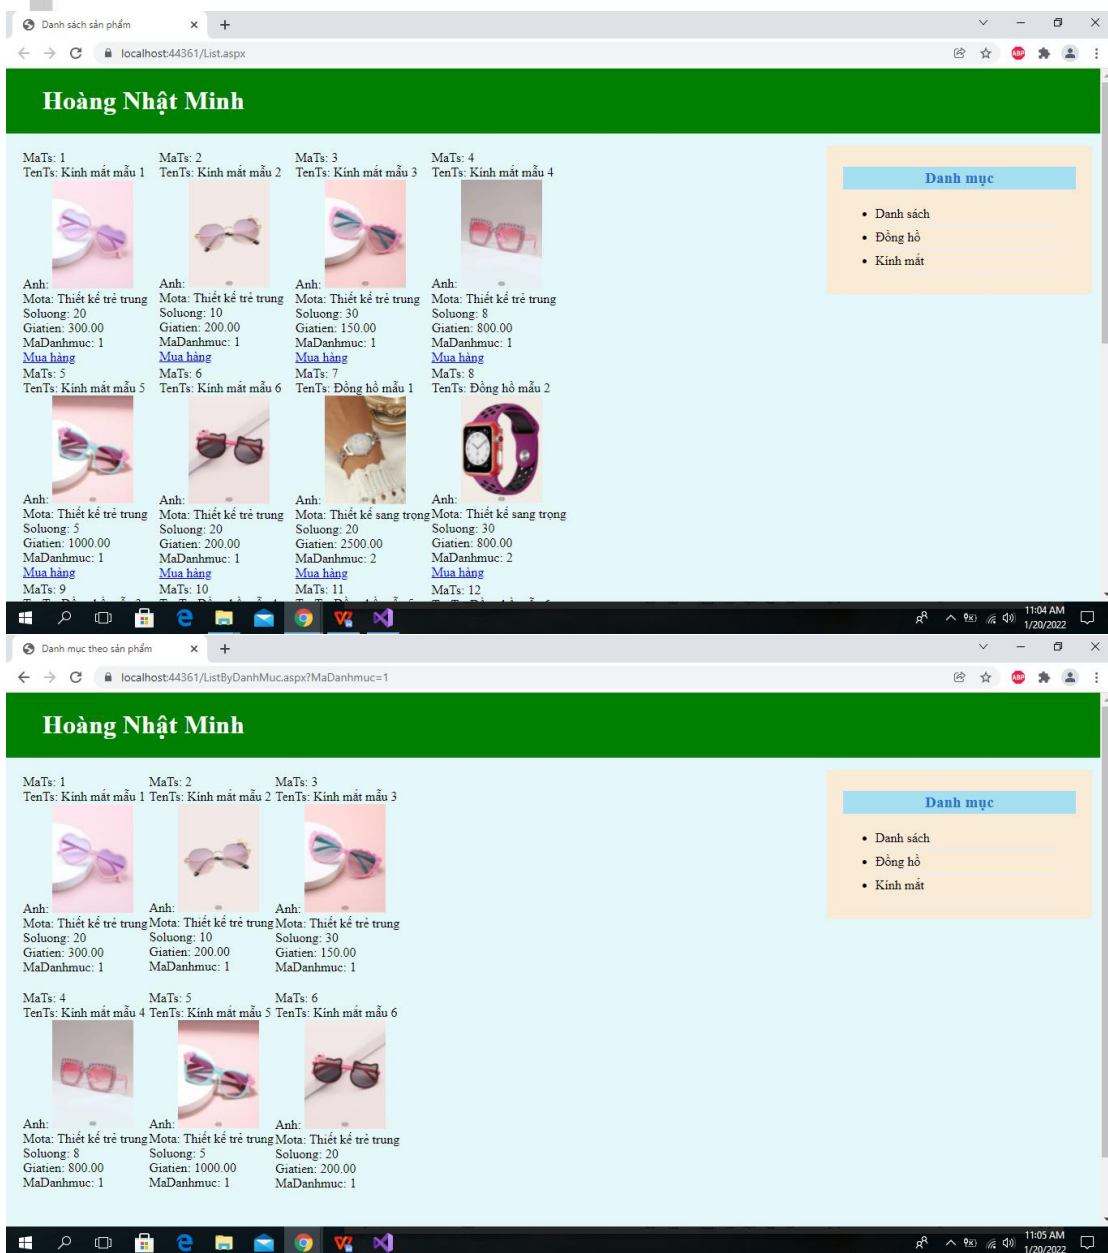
Danh sách sản phẩm
localhost:44361/List.aspx

Hoàng Nhật Minh

MaTs: 1
TenTs: Kính mát mẫu 1
Anh:
Mota: Thiết kế trẻ trung
Soluong: 20
Giatien: 300.00
MaDanhmuc: 1
Mua hàng

MaTs: 2
TenTs: Kính mát mẫu 2
Anh:
Mota: Thiết kế trẻ trung
Soluong: 10
Giatien: 200.00
MaDanhmuc: 1
Mua hàng

MaTs: 3
TenTs: Kính mát mẫu 3
Anh:
Mota: Thiết kế trẻ trung
Soluong: 30
Giatien: 150.00
MaDanhmuc: 1
Mua hàng

MaTs: 4
TenTs: Kính mát mẫu 4
Anh:
Mota: Thiết kế trẻ trung
Soluong: 8
Giatien: 800.00
MaDanhmuc: 1
Mua hàng

MaTs: 5
TenTs: Kính mát mẫu 5
Anh:
Mota: Thiết kế trẻ trung
Soluong: 5
Giatien: 1000.00
MaDanhmuc: 1
Mua hàng

MaTs: 6
TenTs: Kính mát mẫu 6
Anh:
Mota: Thiết kế trẻ trung
Soluong: 20
Giatien: 200.00
MaDanhmuc: 1
Mua hàng

MaTs: 7
TenTs: Đồng hồ mẫu 1
Anh:
Mota: Thiết kế sang trọng
Soluong: 20
Giatien: 2500.00
MaDanhmuc: 2
Mua hàng

MaTs: 8
TenTs: Đồng hồ mẫu 2
Anh:
Mota: Thiết kế sang trọng
Soluong: 30
Giatien: 800.00
MaDanhmuc: 2
Mua hàng

MaTs: 9
MaTs: 10
MaTs: 11
MaTs: 12

Danh mục
• Danh sách
• Đồng hồ
• Kính mát

11:04 AM
1/20/2022

Danh mục theo sản phẩm
localhost:44361/ListByDanhMuc.aspx?MaDanhmuc=1

Hoàng Nhật Minh

MaTs: 1
TenTs: Kính mát mẫu 1
Anh:
Mota: Thiết kế trẻ trung
Soluong: 20
Giatien: 300.00
MaDanhmuc: 1

MaTs: 2
TenTs: Kính mát mẫu 2
Anh:
Mota: Thiết kế trẻ trung
Soluong: 10
Giatien: 200.00
MaDanhmuc: 1

MaTs: 3
TenTs: Kính mát mẫu 3
Anh:
Mota: Thiết kế trẻ trung
Soluong: 30
Giatien: 150.00
MaDanhmuc: 1

MaTs: 4
TenTs: Kính mát mẫu 4
Anh:
Mota: Thiết kế trẻ trung
Soluong: 8
Giatien: 800.00
MaDanhmuc: 1

MaTs: 5
TenTs: Kính mát mẫu 5
Anh:
Mota: Thiết kế trẻ trung
Soluong: 5
Giatien: 1000.00
MaDanhmuc: 1

MaTs: 6
TenTs: Kính mát mẫu 6
Anh:
Mota: Thiết kế trẻ trung
Soluong: 20
Giatien: 200.00
MaDanhmuc: 1

Danh mục
• Danh sách
• Đồng hồ
• Kính mát

11:05 AM
1/20/2022